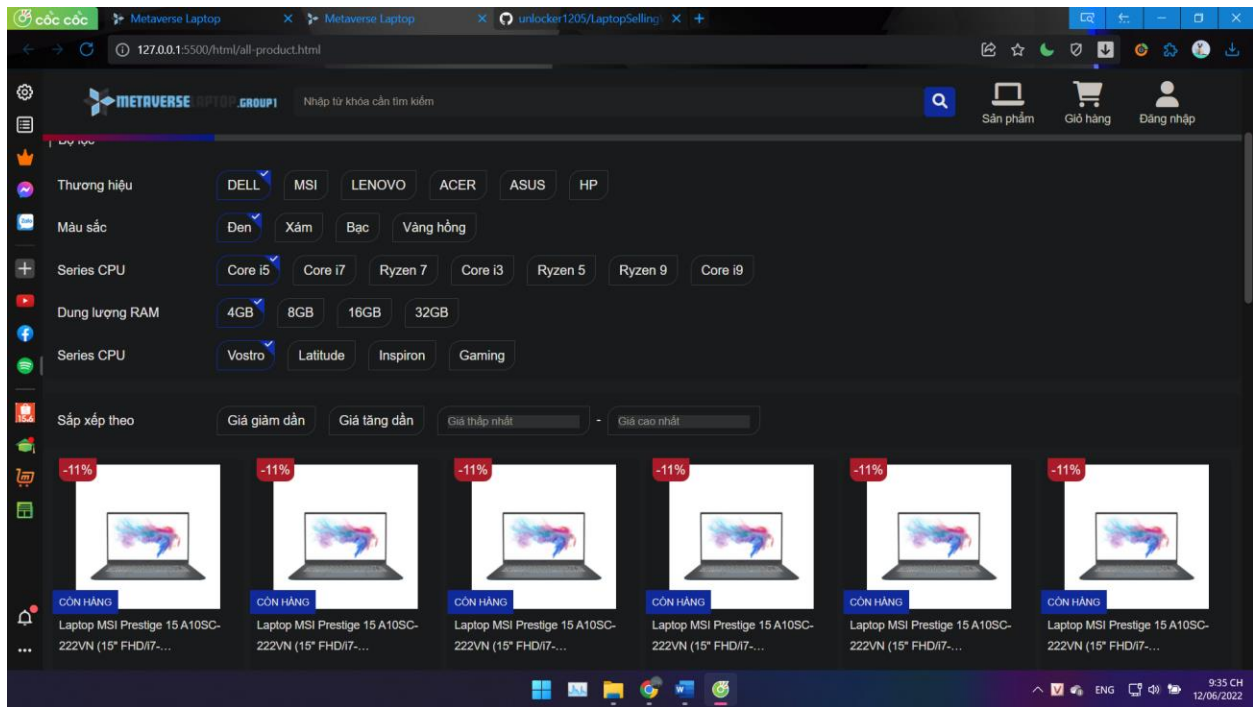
cốc cốc
Metaverse Laptop ×
Metaverse Laptop ×
unlocker1205/LaptopSelling ×
127.0.0.1:5500/html/all-product.html

METAVERSE LAPTOP.GROUP1
Nhập từ khóa cần tìm kiếm
Sản phẩm
Giỏ hàng
Đăng nhập

Bộ lọc
Thương hiệu DELL MSI LENOVO ACER ASUS HP
Màu sắc Đen Xám Bạc Vàng hồng
Series CPU Core i5 Core i7 Ryzen 7 Core i3 Ryzen 5 Ryzen 9 Core i9
Dung lượng RAM 4GB 8GB 16GB 32GB
Series CPU Vostro Latitude Inspiron Gaming

Sắp xếp theo Giá giảm dần Giá tăng dần Giá thấp nhất - Giá cao nhất

-11%
CÒN HÀNG
Laptop MSI Prestige 15 A10SC-222VN (15" FHD/i7-...

-11%
CÒN HÀNG
Laptop MSI Prestige 15 A10SC-222VN (15" FHD/i7-...

-11%
CÒN HÀNG
Laptop MSI Prestige 15 A10SC-222VN (15" FHD/i7-...

-11%
CÒN HÀNG
Laptop MSI Prestige 15 A10SC-222VN (15" FHD/i7-...

-11%
CÒN HÀNG
Laptop MSI Prestige 15 A10SC-222VN (15" FHD/i7-...

-11%
CÒN HÀNG
Laptop MSI Prestige 15 A10SC-222VN (15" FHD/i7-...

ENG
9:35 CH
12/06/2022